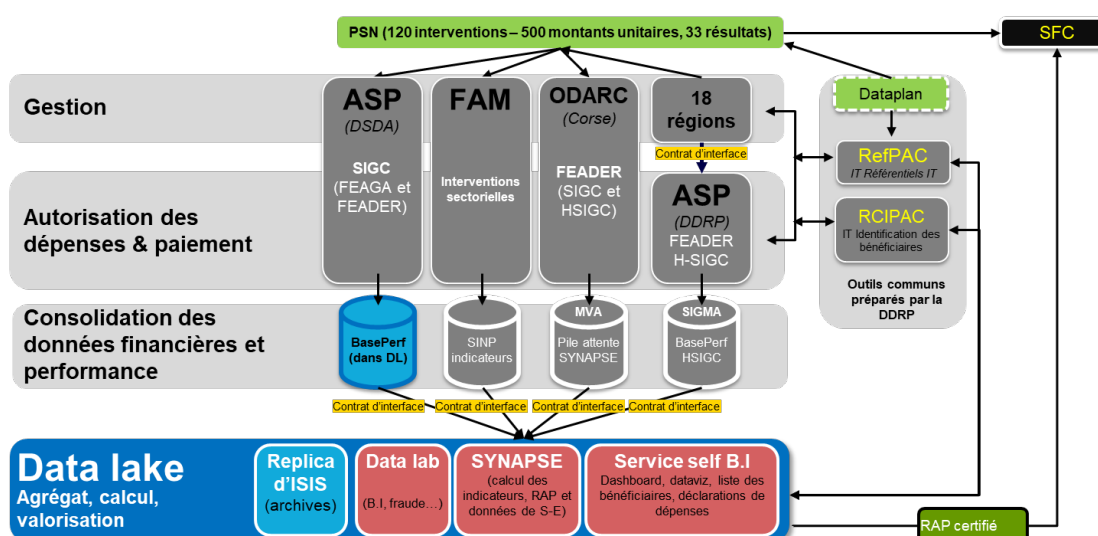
PSN (120 interventions – 500 montants unitaires, 33 résultats)

SFC

Gestion

Autorisation des dépenses & paiement

Consolidation des données financières et performance

ASP
(DSDA)
SIGC
(FEAGA et FEADER)

FAM
Interventions sectorielles

ODARC
(Corse)
FEADER
(SIGC et HSIGC)

18 régions

Contrat d'interface

ASP
(DDRP)
FEADER
H-SIGC

Dataplan

RefPAC
IT Référentiels IT

RCIPAC
IT Identification des bénéficiaires

Outils communs préparés par la DDRP

BasePerf
(dans DL)

SINP
indicateurs

MVA
Pile attente SYNAPSE

SIGMA
BasePerf HSIGC

Contrat d'interface
Contrat d'interface
Contrat d'interface
Contrat d'interface

Data lake
Agrégat, calcul, valorisation

Replica d'ISIS
(archives)

Data lab
(B.I, fraude…)

SYNAPSE
(calcul des indicateurs, RAP et données de S-E)

Service self B.I
Dashboard, dataviz, liste des bénéficiaires, déclarations de dépenses

RAP certifié